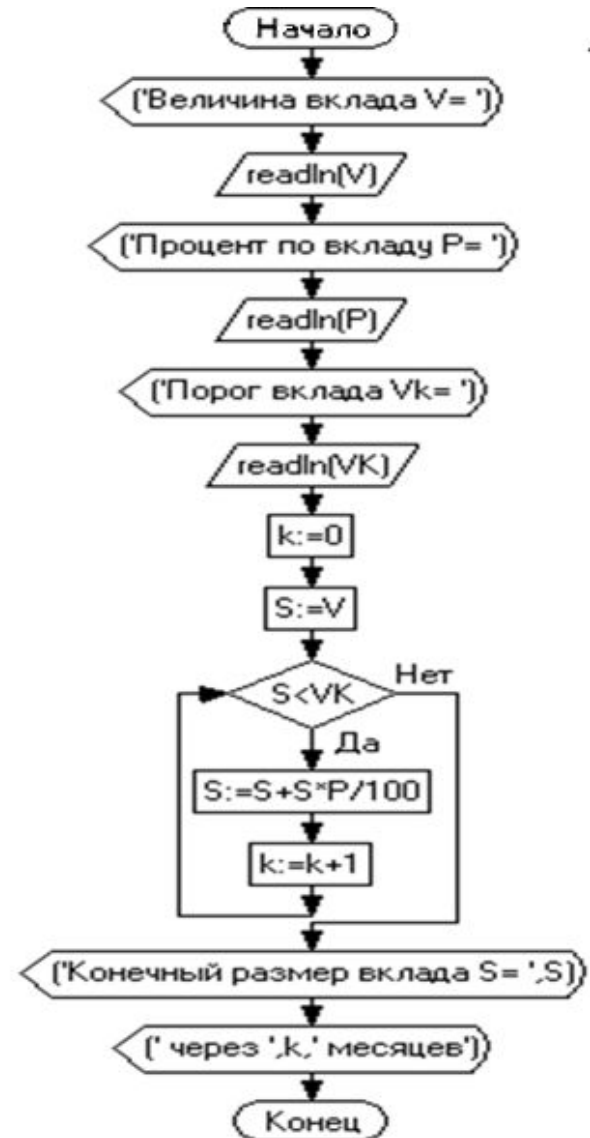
Начало

('Величина вклада V= ')

readln(V)

('Процент по вкладу P= ')

readln(P)

('Порог вклада Vk= ')

readln(VK)

k:=0

S:=V

S<VK

Нет

Да

S:=S+S*P/100

k:=k+1

('Конечный размер вклада S= ',S)

(' через ',k,' месяцев')

Конец